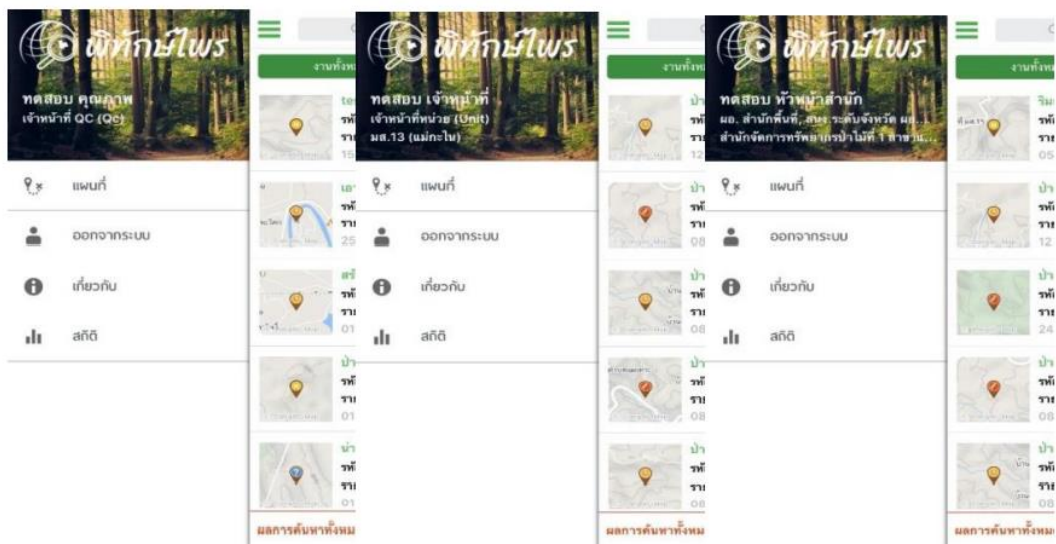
พิทักษ์ไพร

ทดสอบ คุณภาพ
เจ้าหน้าที่ QC (Qc)

แผนที่

ออกจากระบบ

เกี่ยวกับ

สถิติ

งานทั้งหม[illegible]

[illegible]

ผลการค้นหาทั้งหม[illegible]

พิทักษ์ไพร

ทดสอบ เจ้าหน้าที่
เจ้าหน้าที่หน่วย (Unit)
มส.13 (แม่กะไน)

แผนที่

ออกจากระบบ

เกี่ยวกับ

สถิติ

งานทั้งหม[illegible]

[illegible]

ผลการค้นหาทั้งหม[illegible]

พิทักษ์ไพร

ทดสอบ หัวหน้าสำนัก
ผอ. สำนักพื้นที่, ผนง.ระดับจังหวัด ผอ...
สำนักจัดการทรัพยากรป่าไม้ที่ 1 สาขา...

แผนที่

ออกจากระบบ

เกี่ยวกับ

สถิติ

งานทั้งหม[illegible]

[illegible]

ผลการค้นหาทั้งหม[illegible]